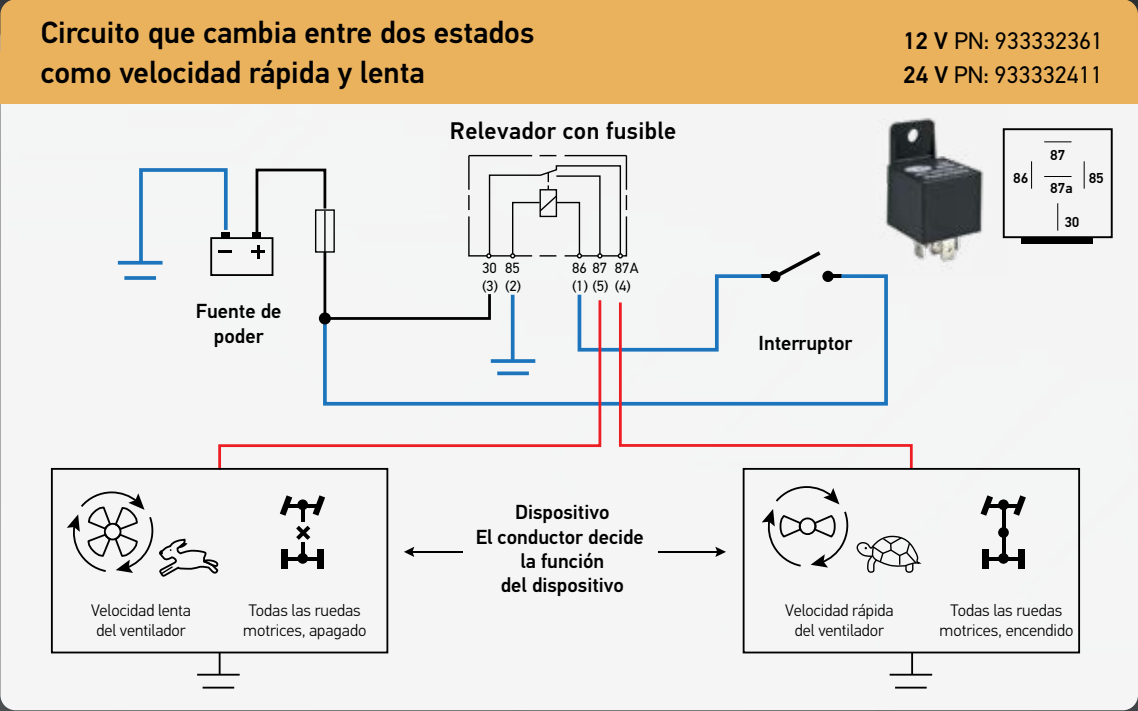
Circuito que cambia entre dos estados como velocidad rápida y lenta

12 V PN: 933332361
24 V PN: 933332411

Relevador con fusible

30 (3) 85 (2) 86 (1) 87 (5) 87A (4)

87
86 85
87a
30

Fuente de poder

Interruptor

Dispositivo
El conductor decide la función del dispositivo

Velocidad lenta del ventilador

Todas las ruedas motrices, apagado

Velocidad rápida del ventilador

Todas las ruedas motrices, encendido